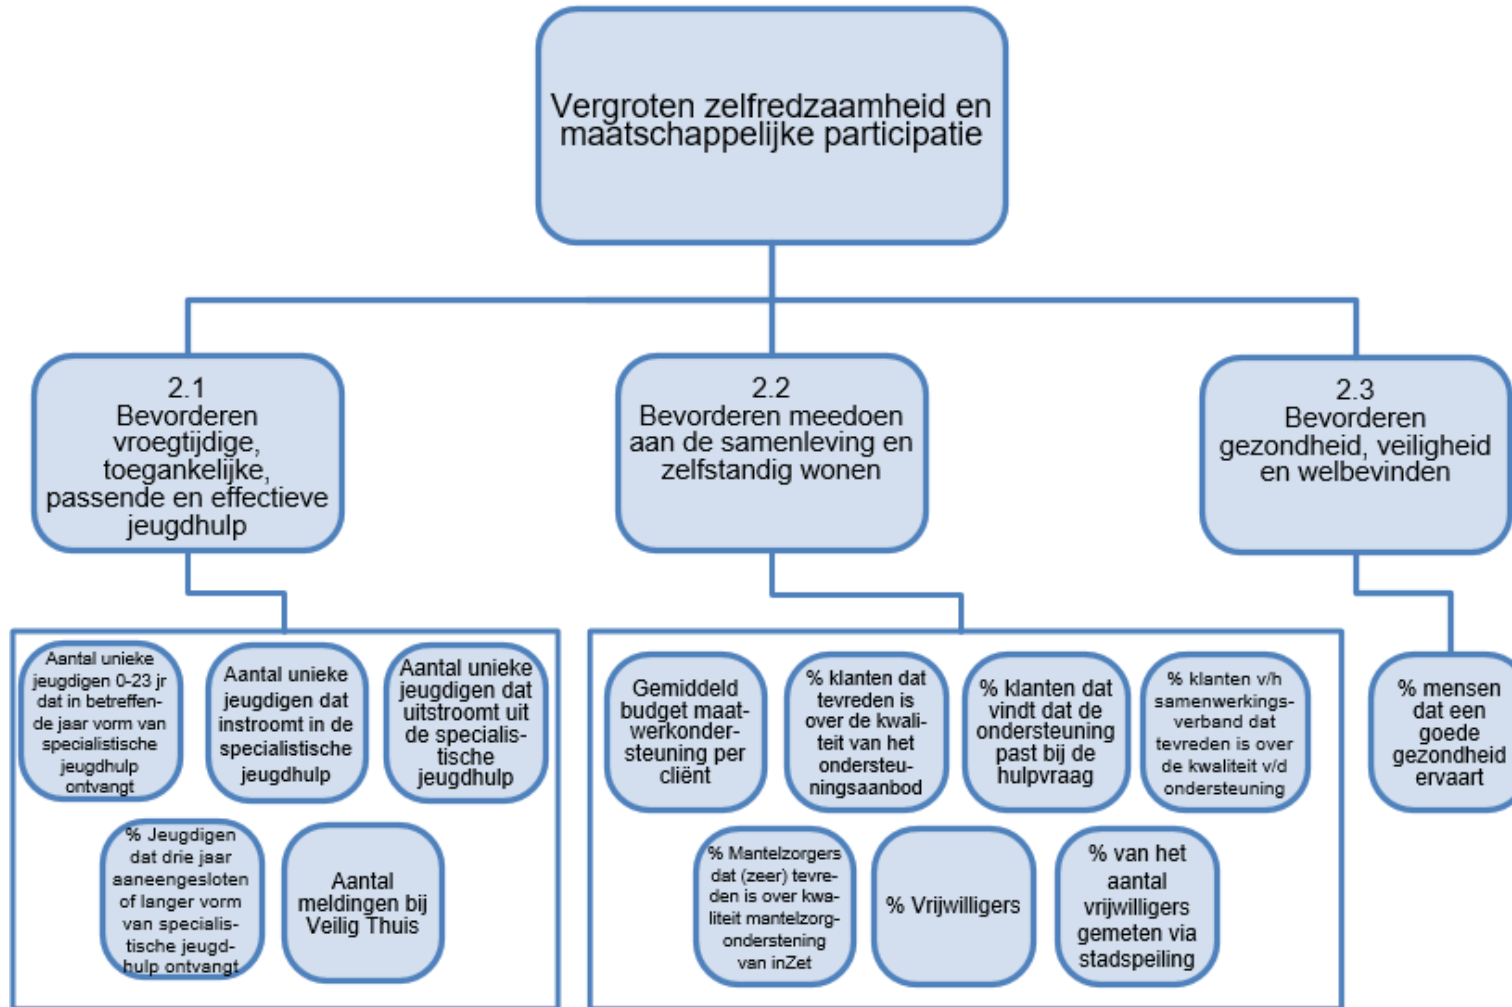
Vergroten zelfredzaamheid en maatschappelijke participatie

2.1
Bevorderen vroegtijdige, toegankelijke, passende en effectieve jeugdhulp

2.2
Bevorderen meedoen aan de samenleving en zelfstandig wonen

2.3
Bevorderen gezondheid, veiligheid en welbevinden

Aantal unieke jeugdigen 0-23 jr dat in betreffende jaar vorm van specialistische jeugdhulp ontvangt

Aantal unieke jeugdigen dat instroomt in de specialistische jeugdhulp

Aantal unieke jeugdigen dat uitstroomt uit de specialistische jeugdhulp

% Jeugdigen dat drie jaar aaneengesloten of langer vorm van specialistische jeugdhulp ontvangt

Aantal meldingen bij Veilig Thuis

Gemiddeld budget maatwerkondersteuning per cliënt

% klanten dat tevreden is over de kwaliteit van het ondersteuningsaanbod

% klanten dat vindt dat de ondersteuning past bij de hulpvraag

% klanten v/h samenwerkingsverband dat tevreden is over de kwaliteit v/d ondersteuning

% Mantelzorgers dat (zeer) tevreden is over kwaliteit mantelzorgondersteuning van inZet

% Vrijwilligers

% van het aantal vrijwilligers gemeten via stadspeiling

% mensen dat een goede gezondheid ervaart